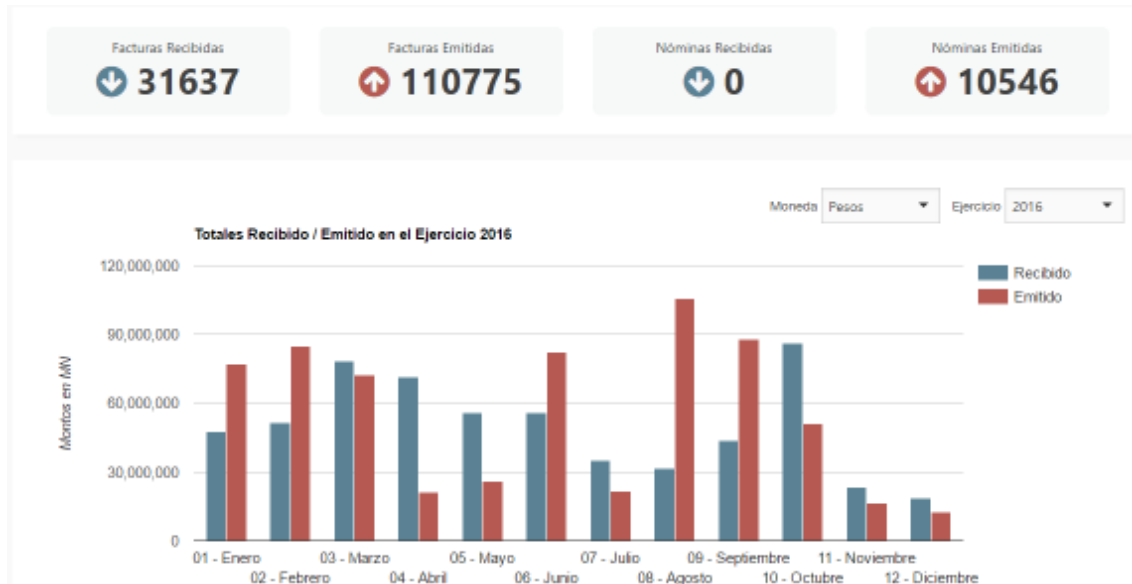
Facturas Recibidas
31637

Facturas Emitidas
110775

Nóminas Recibidas
0

Nóminas Emitidas
10546

Moneda Pesos
Ejercicio 2016

Totales Recibido / Emitido en el Ejercicio 2016

Recibido
Emitido

Montos en MN

120,000,000
90,000,000
60,000,000
30,000,000
0

01 - Enero
02 - Febrero
03 - Marzo
04 - Abril
05 - Mayo
06 - Junio
07 - Julio
08 - Agosto
09 - Septiembre
10 - Octubre
11 - Noviembre
12 - Diciembre